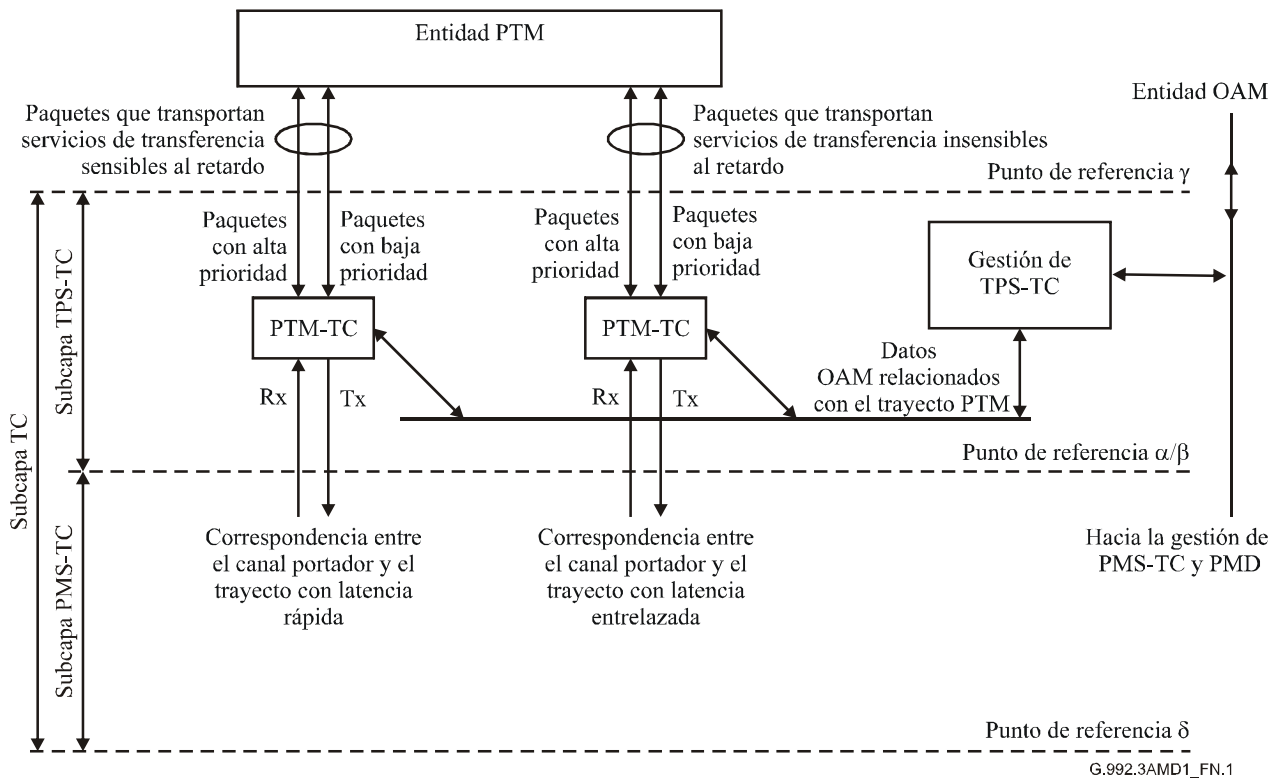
Entidad PTM

Paquetes que transportan servicios de transferencia sensibles al retardo

Paquetes que transportan servicios de transferencia insensibles al retardo

Entidad OAM

Punto de referencia $\gamma$

Paquetes con alta prioridad

Paquetes con baja prioridad

Paquetes con alta prioridad

Paquetes con baja prioridad

Gestión de TPS-TC

PTM-TC

PTM-TC

Datos OAM relacionados con el trayecto PTM

Rx

Tx

Rx

Tx

Punto de referencia $\alpha/\beta$

Subcapa TC

Subcapa TPS-TC

Subcapa PMS-TC

Correspondencia entre el canal portador y el trayecto con latencia rápida

Correspondencia entre el canal portador y el trayecto con latencia entrelazada

Hacia la gestión de PMS-TC y PMD

Punto de referencia $\delta$

G.992.3AMD1_FN.1